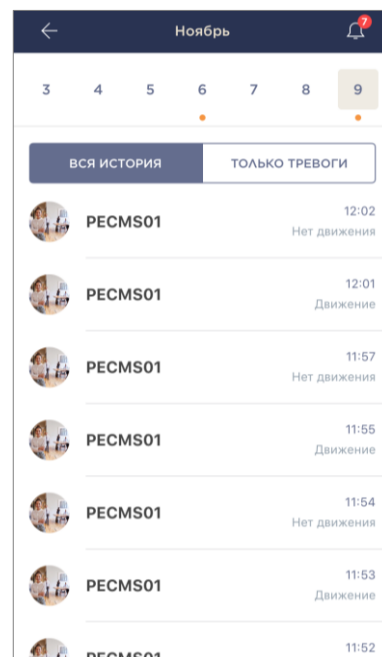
Ноябрь

7

3 4 5 6 7 8 9

ВСЯ ИСТОРИЯ | ТОЛЬКО ТРЕВОГИ

PECMS01 12:02 Нет движения

PECMS01 12:01 Движение

PECMS01 11:57 Нет движения

PECMS01 11:55 Движение

PECMS01 11:54 Нет движения

PECMS01 11:53 Движение

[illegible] 11:52